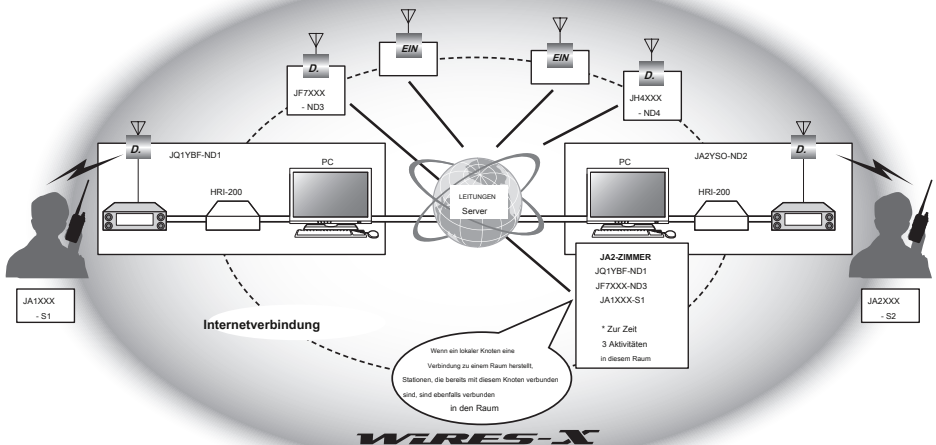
EIN

EIN

D.

JF7XXX
- ND3

D.

JH4XXX
- ND4

D.

JQ1YBF-ND1

PC

HRI-200

LEITUNGEN
Server

PC

JA2YSO-ND2

D.

HRI-200

JA2-ZIMMER
JQ1YBF-ND1
JF7XXX-ND3
JA1XXX-S1

* Zur Zeit
3 Aktivitäten
in diesem Raum

JA1XXX
- S1

JA2XXX
- S2

Internetverbindung

Wenn ein lokaler Knoten eine Verbindung zu einem Raum herstellt, Stationen, die bereits mit diesem Knoten verbunden sind, sind ebenfalls verbunden in den Raum

WIRES-X